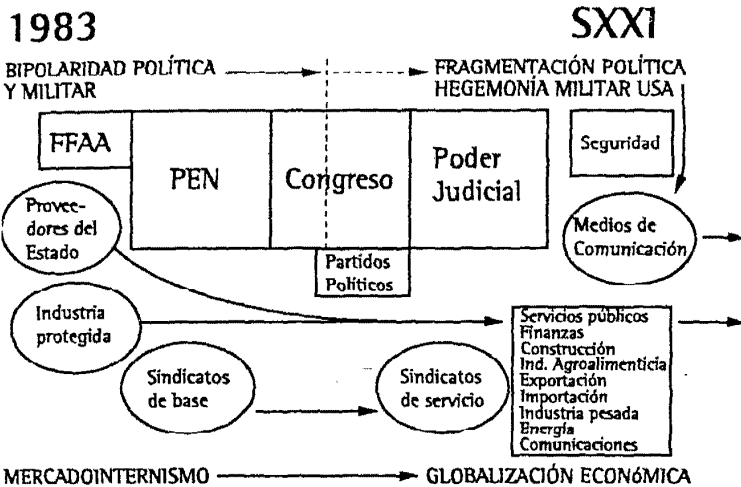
1983

SXXI

BIPOLARIDAD POLÍTICA Y MILITAR

FRAGMENTACIÓN POLÍTICA HEGEMONÍA MILITAR USA

FFAA

PEN

Congreso

Poder Judicial

Seguridad

Proveedores del Estado

Medios de Comunicación

Partidos Políticos

Industria protegida

Servicios públicos
Finanzas
Construcción
Ind. Agroalimenticia
Exportación
Importación
Industria pesada
Energía
Comunicaciones

Sindicatos de base

Sindicatos de servicio

MERCADOINTERNISMO

GLOBALIZACIÓN ECONóMICA